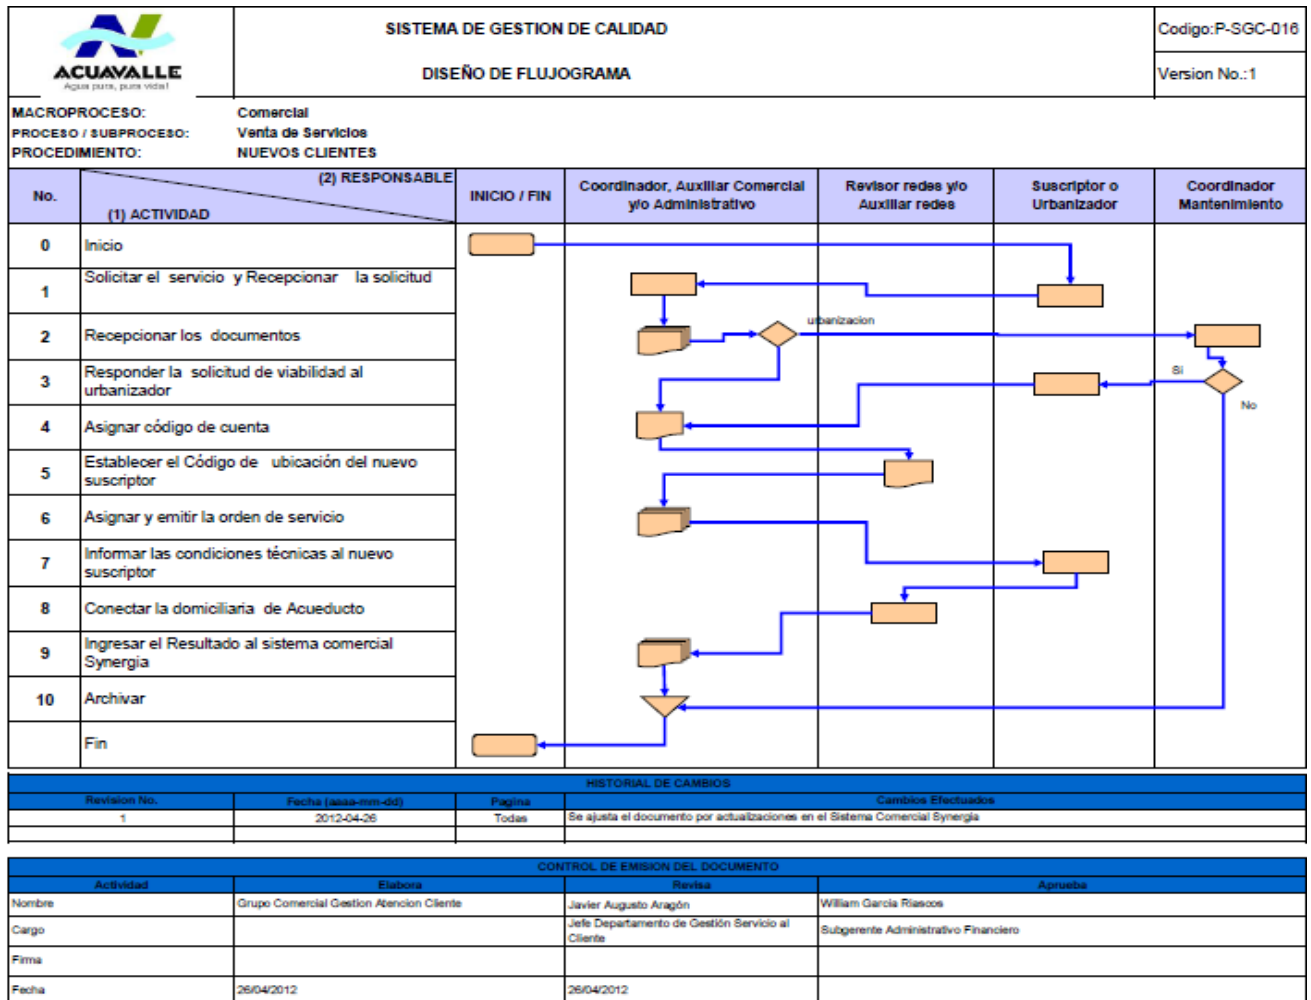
ACUAVALLE
Agua pura, pura vida!

SISTEMA DE GESTION DE CALIDAD

DISEÑO DE FLUJOGRAMA

Codigo:P-SGC-016

Version No.:1

MACROPROCESO: Comercial
PROCESO / SUBPROCESO: Venta de Servicios
PROCEDIMIENTO: NUEVOS CLIENTES

| No. | (2) RESPONSABLE / (1) ACTIVIDAD | INICIO / FIN | Coordinador, Auxiliar Comercial y/o Administrativo | Revisor redes y/o Auxiliar redes | Suscriptor o Urbanizador | Coordinador Mantenimiento |
|---|---|---|---|---|---|---|
| 0 | Inicio | | | | | |
| 1 | Solicitar el servicio y Recepcionar la solicitud | | | | | |
| 2 | Recepcionar los documentos | | | | | |
| 3 | Responder la solicitud de viabilidad al urbanizador | | | | | |
| 4 | Asignar código de cuenta | | | | | |
| 5 | Establecer el Código de ubicación del nuevo suscriptor | | | | | |
| 6 | Asignar y emitir la orden de servicio | | | | | |
| 7 | Informar las condiciones técnicas al nuevo suscriptor | | | | | |
| 8 | Conectar la domiciliaria de Acueducto | | | | | |
| 9 | Ingresar el Resultado al sistema comercial Synergia | | | | | |
| 10 | Archivar | | | | | |
| | Fin | | | | | |

urbanizacion
Si
No

HISTORIAL DE CAMBIOS

| Revision No. | Fecha (aaaa-mm-dd) | Pagina | Cambios Efectuados |
|---|---|---|---|
| 1 | 2012-04-26 | Todas | Se ajusta el documento por actualizaciones en el Sistema Comercial Synergia |

CONTROL DE EMISION DEL DOCUMENTO

| Actividad | Elabora | Revisa | Aprueba |
|---|---|---|---|
| Nombre | Grupo Comercial Gestion Atencion Cliente | Javier Augusto Aragón | William Garcia Riascos |
| Cargo | | Jefe Departamento de Gestión Servicio al Cliente | Subgerente Administrativo Financiero |
| Firma | | | |
| Fecha | 26/04/2012 | 26/04/2012 | |